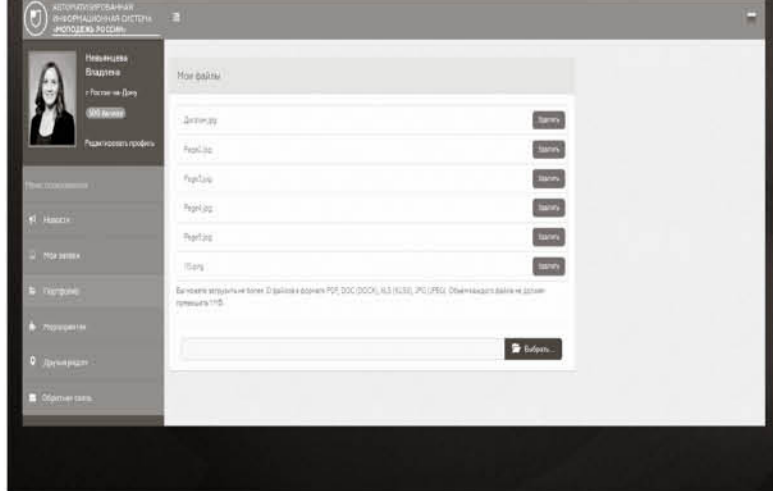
АВТОМАТИЗИРОВАННАЯ ИНФОРМАЦИОННАЯ СИСТЕМА «МОЛОДЁЖЬ РОССИИ»

Невьянцева Владлена

г Ростов-на-Дону

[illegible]

Редактировать профиль

Меню пользователя

Новости

Мои заявки

Портфолио

Мероприятия

Другие разделы

Обратная связь

Мои файлы

Диплом.jpg Удалить

Page6.jpg Удалить

Page7.jpg Удалить

Page4.jpg Удалить

Page5.jpg Удалить

15.png Удалить

Вы можете загрузить не более 10 файлов в формате PDF, DOC (DOCX), XLS (XLSX), JPG (JPEG). Объём каждого файла не должен превышать 1 МБ.

Выбрать...